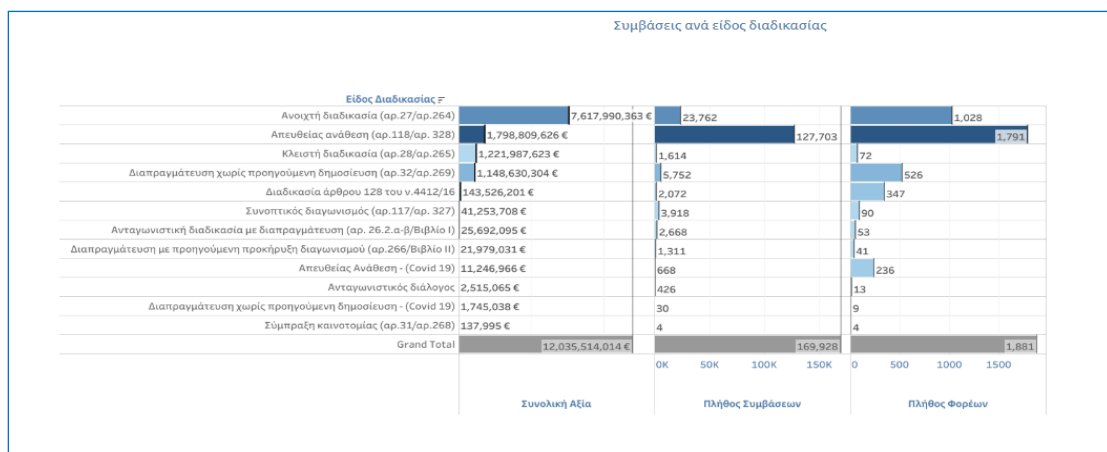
Συμβάσεις ανά είδος διαδικασίας

Είδος Διαδικασίας

| Είδος Διαδικασίας | Συνολική Αξία | Πλήθος Συμβάσεων | Πλήθος Φορέων |
|---|---|---|---|
| Ανοιχτή διαδικασία (αρ.27/αρ.264) | 7,617,990,363 € | 23,762 | 1,028 |
| Απευθείας ανάθεση (αρ.118/αρ. 328) | 1,798,809,626 € | 127,703 | 1,791 |
| Κλειστή διαδικασία (αρ.28/αρ.265) | 1,221,987,623 € | 1,614 | 72 |
| Διαπραγμάτευση χωρίς προηγούμενη δημοσίευση (αρ.32/αρ.269) | 1,148,630,304 € | 5,752 | 526 |
| Διαδικασία άρθρου 128 του ν.4412/16 | 143,526,201 € | 2,072 | 347 |
| Συνοπτικός διαγωνισμός (αρ.117/αρ. 327) | 41,253,708 € | 3,918 | 90 |
| Ανταγωνιστική διαδικασία με διαπραγμάτευση (αρ. 26.2.α-β/Βιβλίο Ι) | 25,692,095 € | 2,668 | 53 |
| Διαπραγμάτευση με προηγούμενη προκήρυξη διαγωνισμού (αρ.266/Βιβλίο ΙΙ) | 21,979,031 € | 1,311 | 41 |
| Απευθείας Ανάθεση - (Covid 19) | 11,246,966 € | 668 | 236 |
| Ανταγωνιστικός διάλογος | 2,515,065 € | 426 | 13 |
| Διαπραγμάτευση χωρίς προηγούμενη δημοσίευση - (Covid 19) | 1,745,038 € | 30 | 9 |
| Σύμπραξη καινοτομίας (αρ.31/αρ.268) | 137,995 € | 4 | 4 |
| Grand Total | 12,035,514,014 € | 169,928 | 1,881 |

0K 50K 100K 150K

0 500 1000 1500

Συνολική Αξία

Πλήθος Συμβάσεων

Πλήθος Φορέων